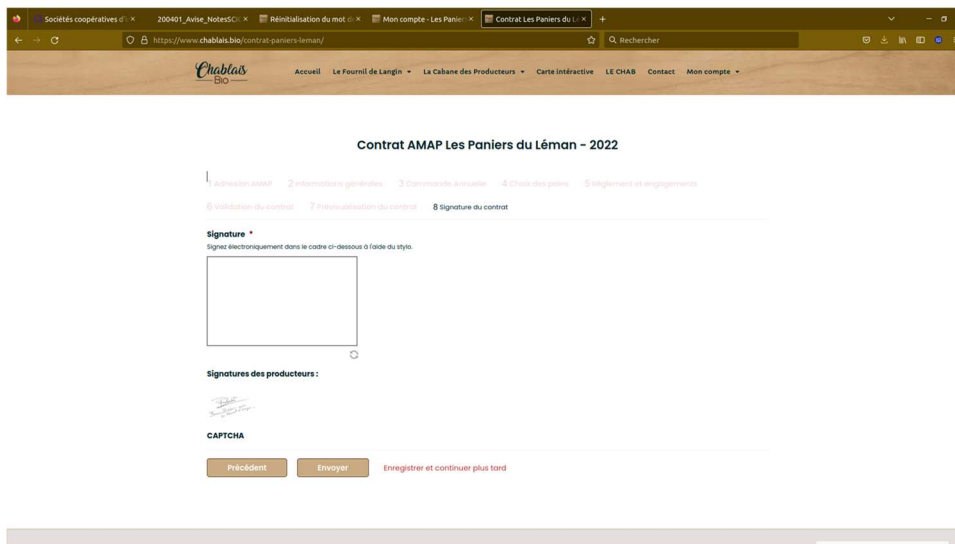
Sociétés coopératives d'i ×
200401_Avise_NotesSCIC ×
Réinitialisation du mot de ×
Mon compte - Les Paniers ×
Contrat Les Paniers du Lé ×
+

https://www.chablais.bio/contrat-paniers-leman/

Rechercher

Chablais Bio

Accueil Le Fournil de Langin La Cabane des Producteurs Carte intéractive LE CHAB Contact Mon compte

Contrat AMAP Les Paniers du Léman - 2022

1 Adhésion AMAP 2 Informations générales 3 Commande annuelle 4 Choix des pains 5 Règlement et engagements
6 Validation du contrat 7 Prévisualisation du contrat 8 Signature du contrat

Signature *
Signez électroniquement dans le cadre ci-dessous à l'aide du stylo.

Signatures des producteurs :

CAPTCHA

Précédent Envoyer Enregistrer et continuer plus tard